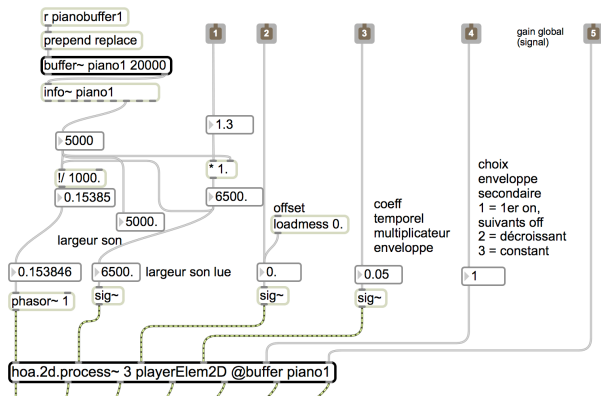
r pianobuffer1

prepend replace

buffer~ piano1 20000

info~ piano1

1

2

3

4

gain global (signal)

5

1.3

5000

* 1.

!/ 1000.

0.15385

6500.

5000.

offset

loadmess 0.

coeff temporel multiplicateur enveloppe

choix enveloppe secondaire
1 = 1er on, suivants off
2 = décroissant
3 = constant

largeur son

0.153846

6500.

largeur son lue

0.

0.05

1

phasor~ 1

sig~

sig~

sig~

hoa.2d.process~ 3 playerElem2D @buffer piano1